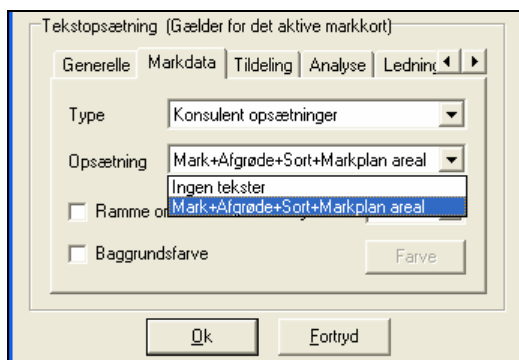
Tekstopsætning (Gælder for det aktive markkort)

Generelle | Markdata | Tildeling | Analyse | Ledning

Type: Konsulent opsætninger

Opsætning: Mark+Afgrøde+Sort+Markplan areal

Ingen tekster
Mark+Afgrøde+Sort+Markplan areal

Ramme om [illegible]

Baggrundsfarve

Farve

Ok

Fortryd